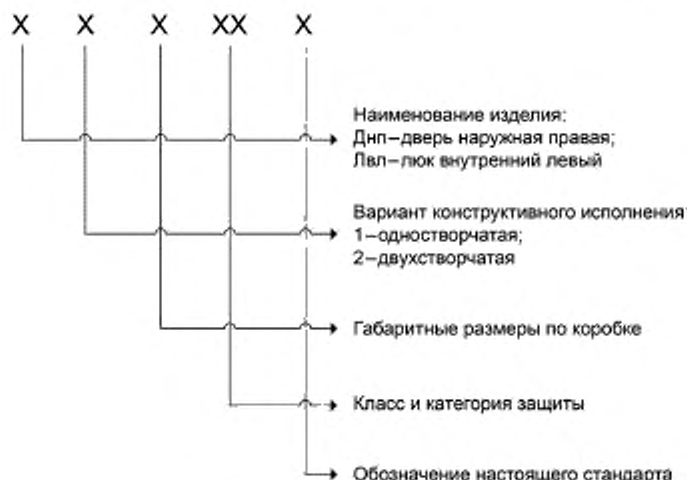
X X X XX X

Наименование изделия:
Днп–дверь наружная правая;
Лвл–люк внутренний левый

Вариант конструктивного исполнения:
1–одностворчатая;
2–двухстворчатая

Габаритные размеры по коробке

Класс и категория защиты

Обозначение настоящего стандарта